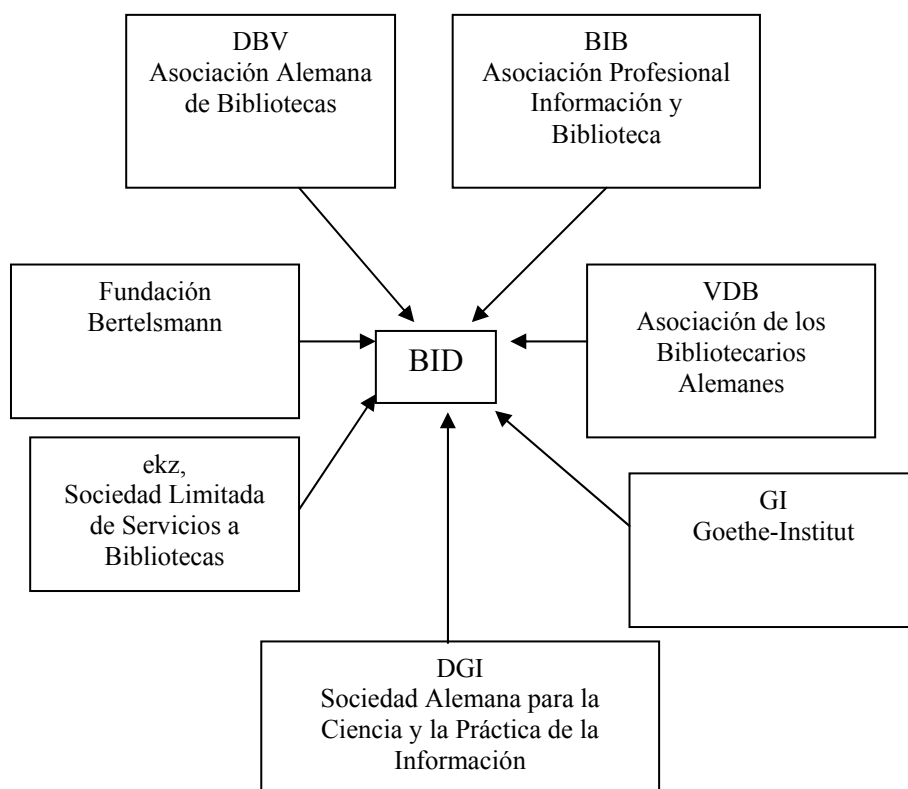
DBV
Asociación Alemana de Bibliotecas

BIB
Asociación Profesional Información y Biblioteca

Fundación Bertelsmann

BID

VDB
Asociación de los Bibliotecarios Alemanes

ekz,
Sociedad Limitada de Servicios a Bibliotecas

GI
Goethe-Institut

DGI
Sociedad Alemana para la Ciencia y la Práctica de la Información